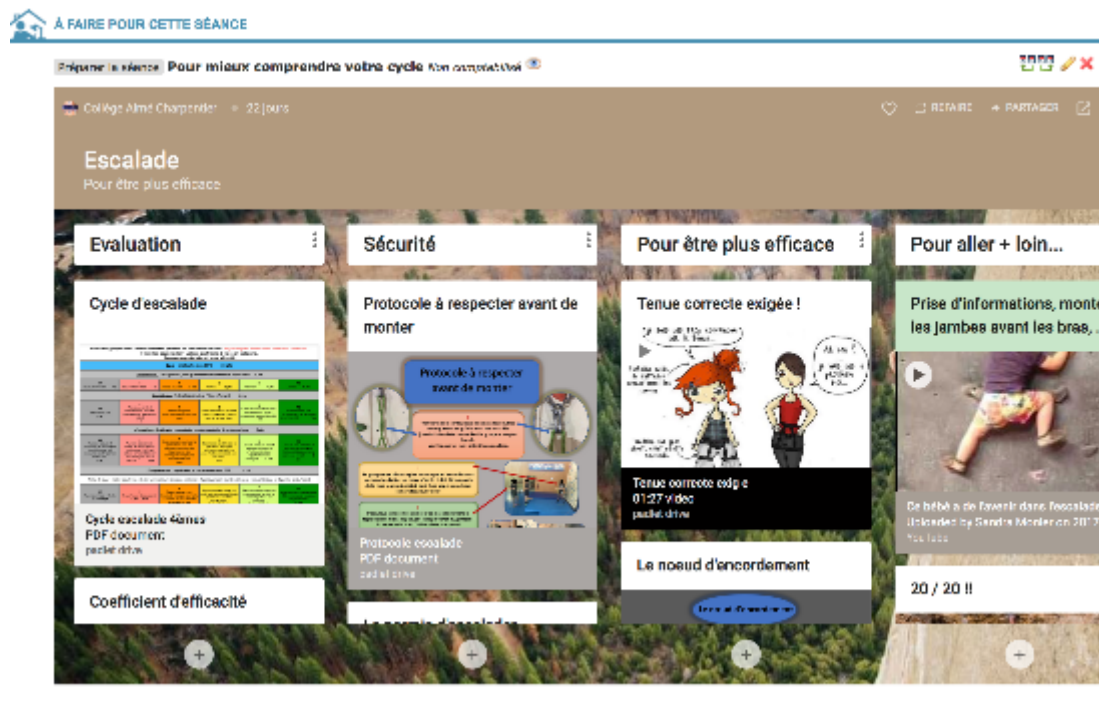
À FAIRE POUR CETTE SÉANCE

Préparer la séance Pour mieux comprendre votre cycle Non complété(e)

Collège Aimé Charpentier • 22 jours

REFAIRE PARTAGER

Escalade
Pour être plus efficace

Evaluation

Cycle d'escalade

Cycle escalade 4èmes
PDF document
padlet drive

Coefficient d'efficacité

Sécurité

Protocole à respecter avant de monter

Protocole à respecter avant de monter

Protocole escalade
PDF document
padlet drive

Le permis d'escalader

Pour être plus efficace

Tenue correcte exigée !

Tenue correcte exigée
01:27 video
padlet drive

Le noeud d'encordement

Le noeud d'encordement

Pour aller + loin...

Prise d'informations, monte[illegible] les jambes avant les bras, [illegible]

De bébé à de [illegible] dans l'escalade
Uploaded by Sandra Monier on 2017
YouTube

20 / 20 !!